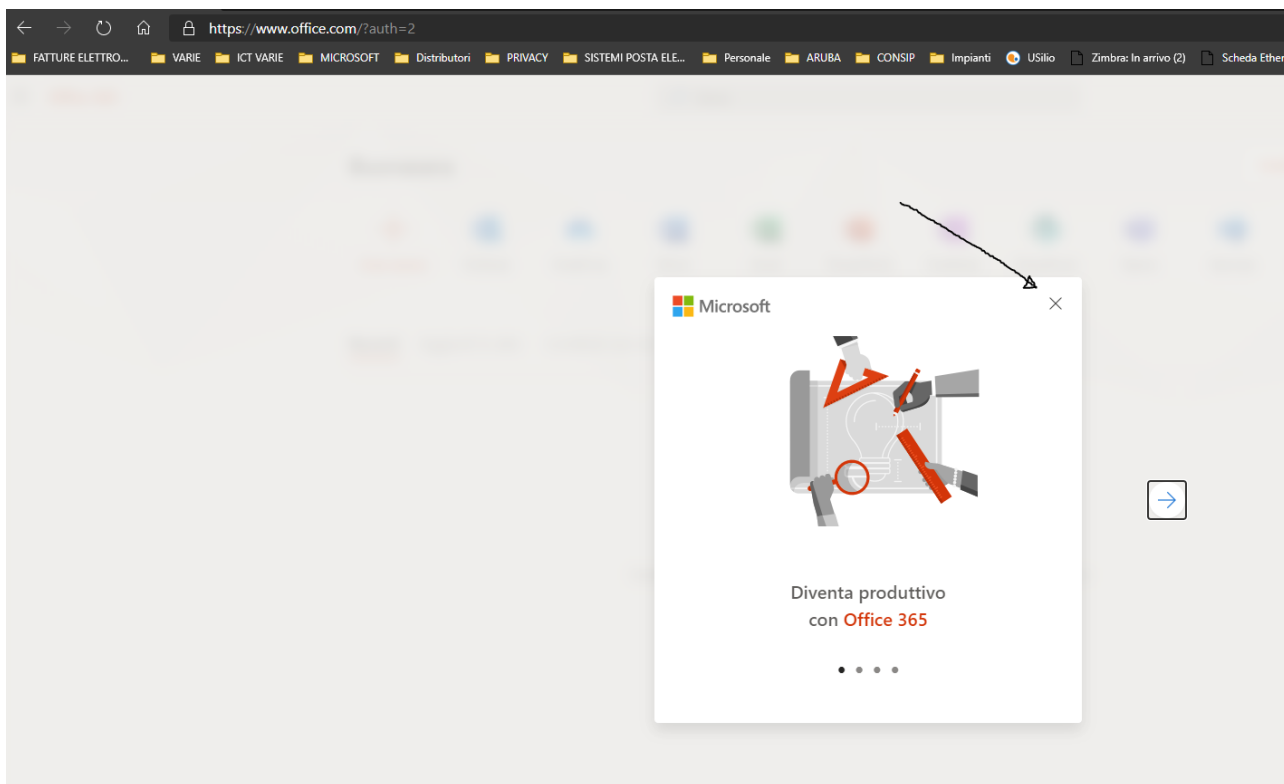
https://www.office.com/?auth=2

FATTURE ELETTRO... VARIE ICT VARIE MICROSOFT Distributori PRIVACY SISTEMI POSTA ELE... Personale ARUBA CONSIP Impianti USilio Zimbra: In arrivo (2) Scheda Ether

Microsoft

Diventa produttivo con Office 365